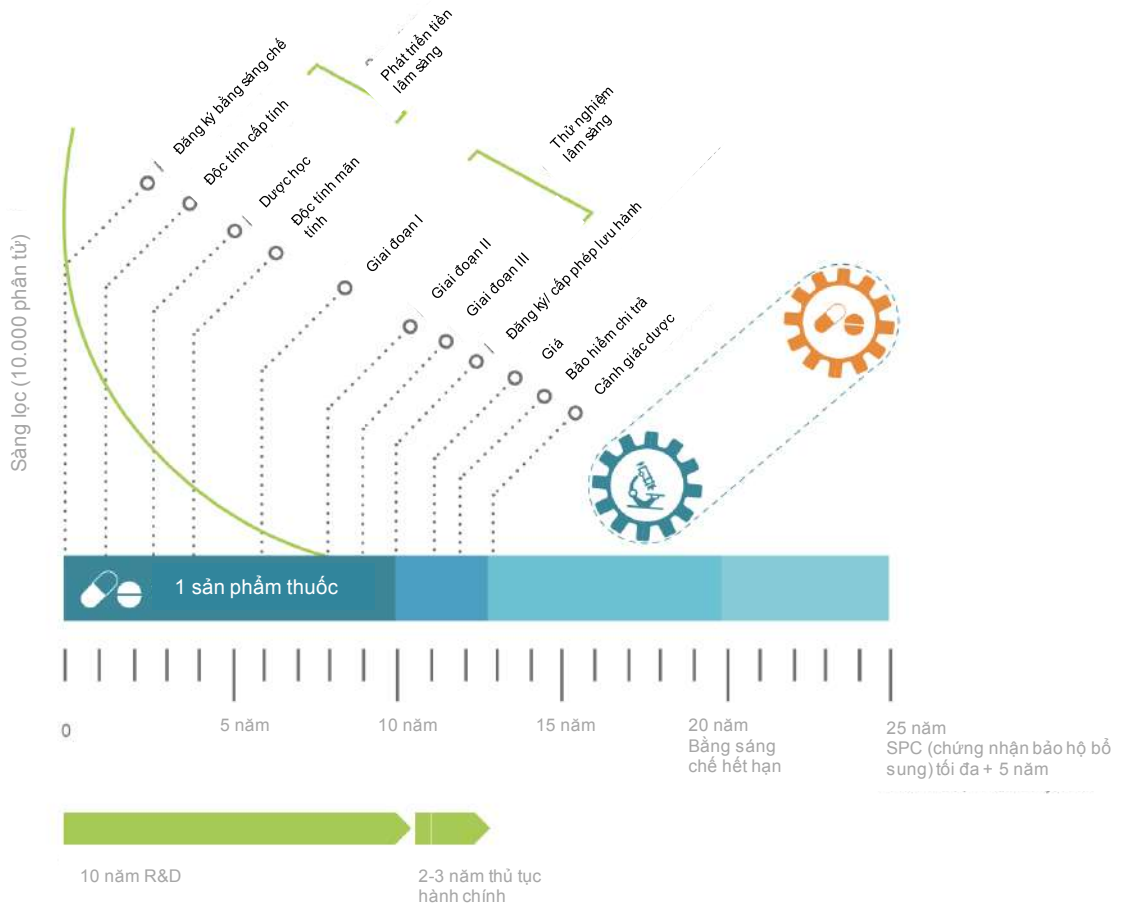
Sàng lọc (10.000 phân tử)

Đăng ký bằng sáng chế
Độc tính cấp tính
Dược học
Độc tính mãn tính
Phát triển tiền lâm sàng
Thử nghiệm lâm sàng
Giai đoạn I
Giai đoạn II
Giai đoạn III
Đăng ký/ cấp phép lưu hành
Giá
Bảo hiểm chi trả
Cảnh giác dược

1 sản phẩm thuốc

0
5 năm
10 năm
15 năm
20 năm
Bằng sáng chế hết hạn
25 năm
SPC (chứng nhận bảo hộ bổ sung) tối đa + 5 năm

10 năm R&D
2-3 năm thủ tục hành chính